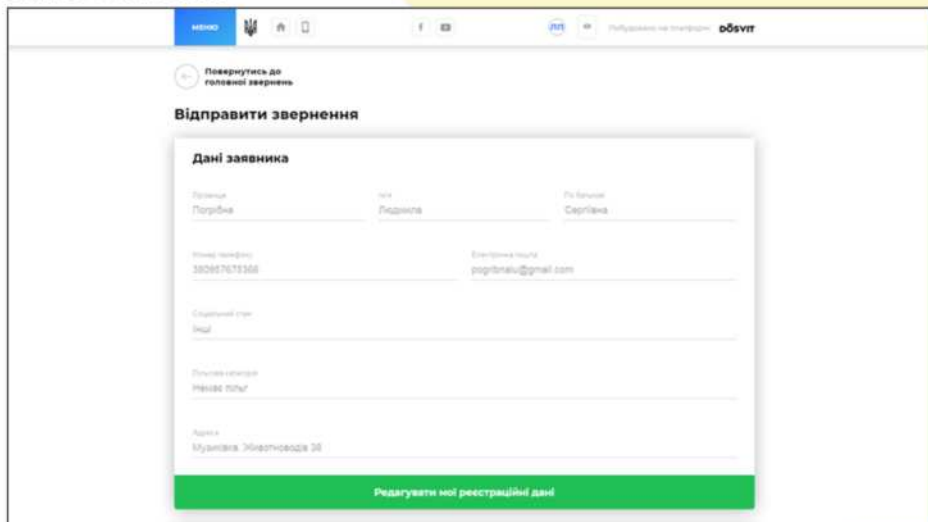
МЕНЮ

f

Побудовано на платформі DOSVIT

Повернутись до головної звернень

Відправити звернення

Дані заявника

Прізвище
Погрібна

Ім'я
Людмила

По батькові
Сергіївна

Номер телефону
380957675368

Електронна пошта
pogribnalu@gmail.com

Соціальний стан
Інші

Пільгова категорія
Немає пільг

Адреса
Мурманськ Животноводів 36

Редагувати мої реєстраційні дані